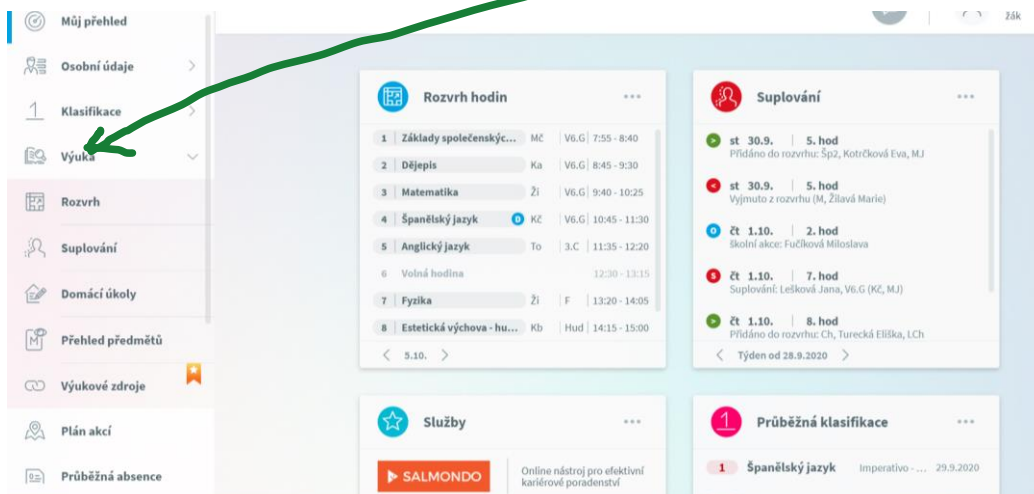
Můj přehled
Osobní údaje
Klasifikace
Výuka
Rozvrh
Suplování
Domácí úkoly
Přehled předmětů
Výukové zdroje
Plán akcí
Průběžná absence

Žák

Rozvrh hodin

| | | | | |
|---|---|---|---|---|
| 1 | Základy společenskýc... | Mč | V6.G | 7:55 - 8:40 |
| 2 | Dějepis | Ka | V6.G | 8:45 - 9:30 |
| 3 | Matematika | Ži | V6.G | 9:40 - 10:25 |
| 4 | Španělský jazyk D | Kč | V6.G | 10:45 - 11:30 |
| 5 | Anglický jazyk | To | 3.C | 11:35 - 12:20 |
| 6 | Volná hodina | | | 12:30 - 13:15 |
| 7 | Fyzika | Ži | F | 13:20 - 14:05 |
| 8 | Estetická výchova - hu... | Kb | Hud | 14:15 - 15:00 |

5.10.

Suplování

st 30.9. | 5. hod
Přidáno do rozvrhu: Šp2, Kotrčková Eva, MJ

st 30.9. | 5. hod
Vyjmuto z rozvrhu (M, Žilavá Marie)

čt 1.10. | 2. hod
Školní akce: Fučíková Miloslava

čt 1.10. | 7. hod
Suplování: Lešková Jana, V6.G (Kč, MJ)

čt 1.10. | 8. hod
Přidáno do rozvrhu: Ch, Turecká Eliška, LCh

Týden od 28.9.2020

Služby

SALMONDO
Online nástroj pro efektivní kariérové poradenství

Průběžná klasifikace

1 Španělský jazyk Imperativo - ... 29.9.2020